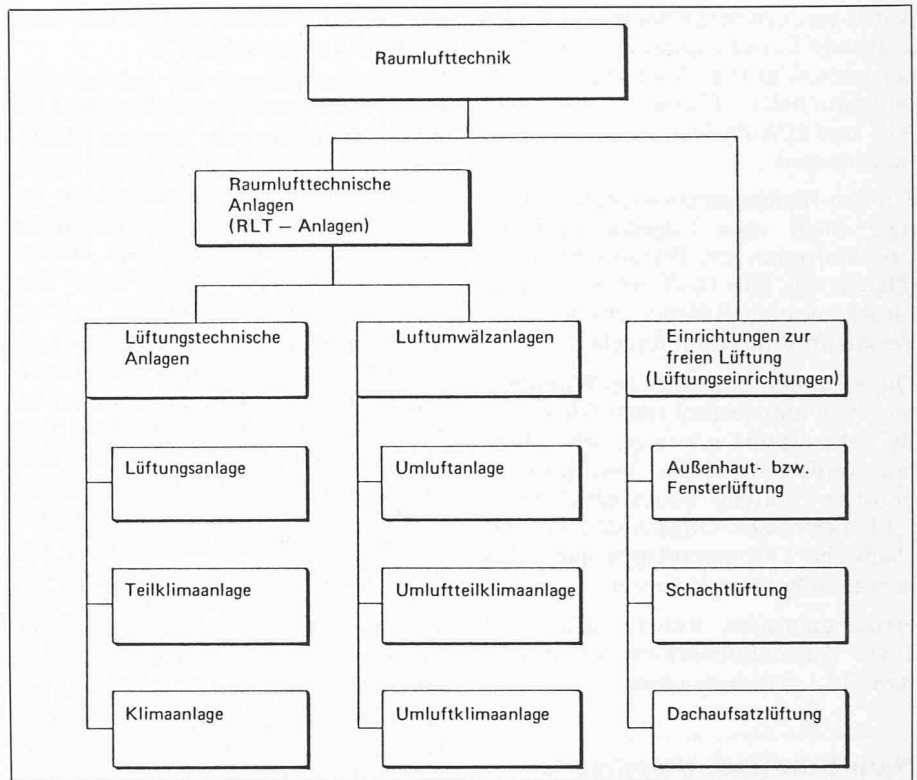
Raumlufttechnik

Raumlufttechnische Anlagen (RLT – Anlagen)

Lüftungstechnische Anlagen

Luftumwälzanlagen

Einrichtungen zur freien Lüftung (Lüftungseinrichtungen)

Lüftungsanlage

Teilklimaanlage

Klimaanlage

Umluftanlage

Umluftteilklimaanlage

Umluftklimaanlage

Außenhaut- bzw. Fensterlüftung

Schachtlüftung

Dachaufsatzlüftung